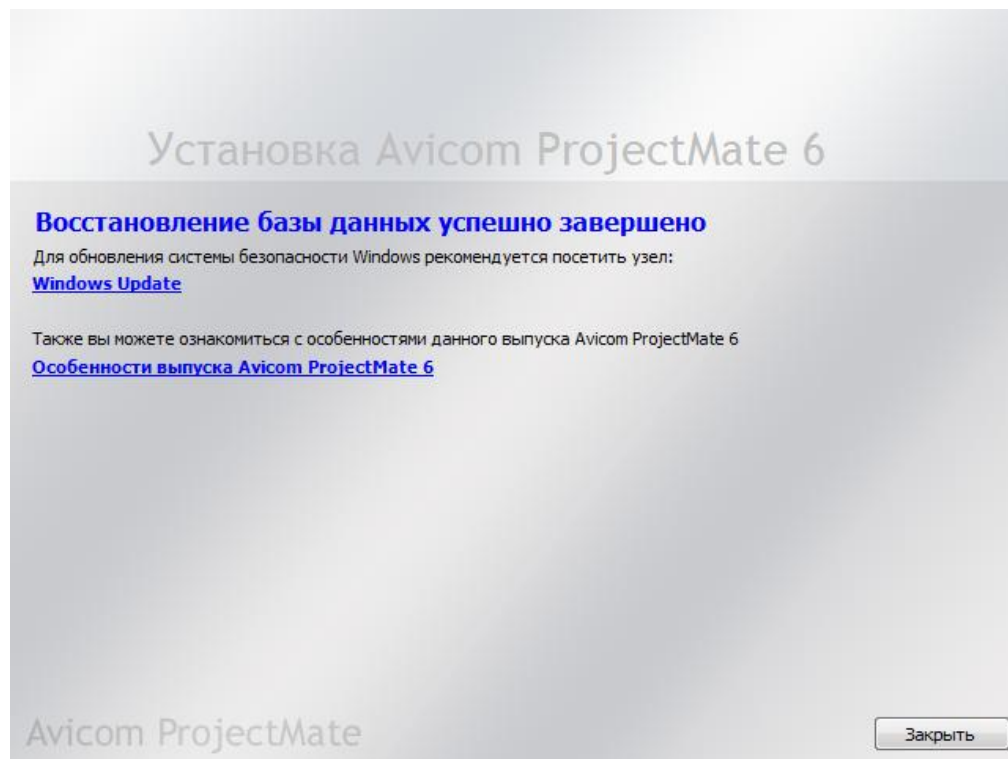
Установка Avicom ProjectMate 6

Восстановление базы данных успешно завершено

Для обновления системы безопасности Windows рекомендуется посетить узел:
Windows Update

Также вы можете ознакомиться с особенностями данного выпуска Avicom ProjectMate 6
Особенности выпуска Avicom ProjectMate 6

Avicom ProjectMate

Закрыть